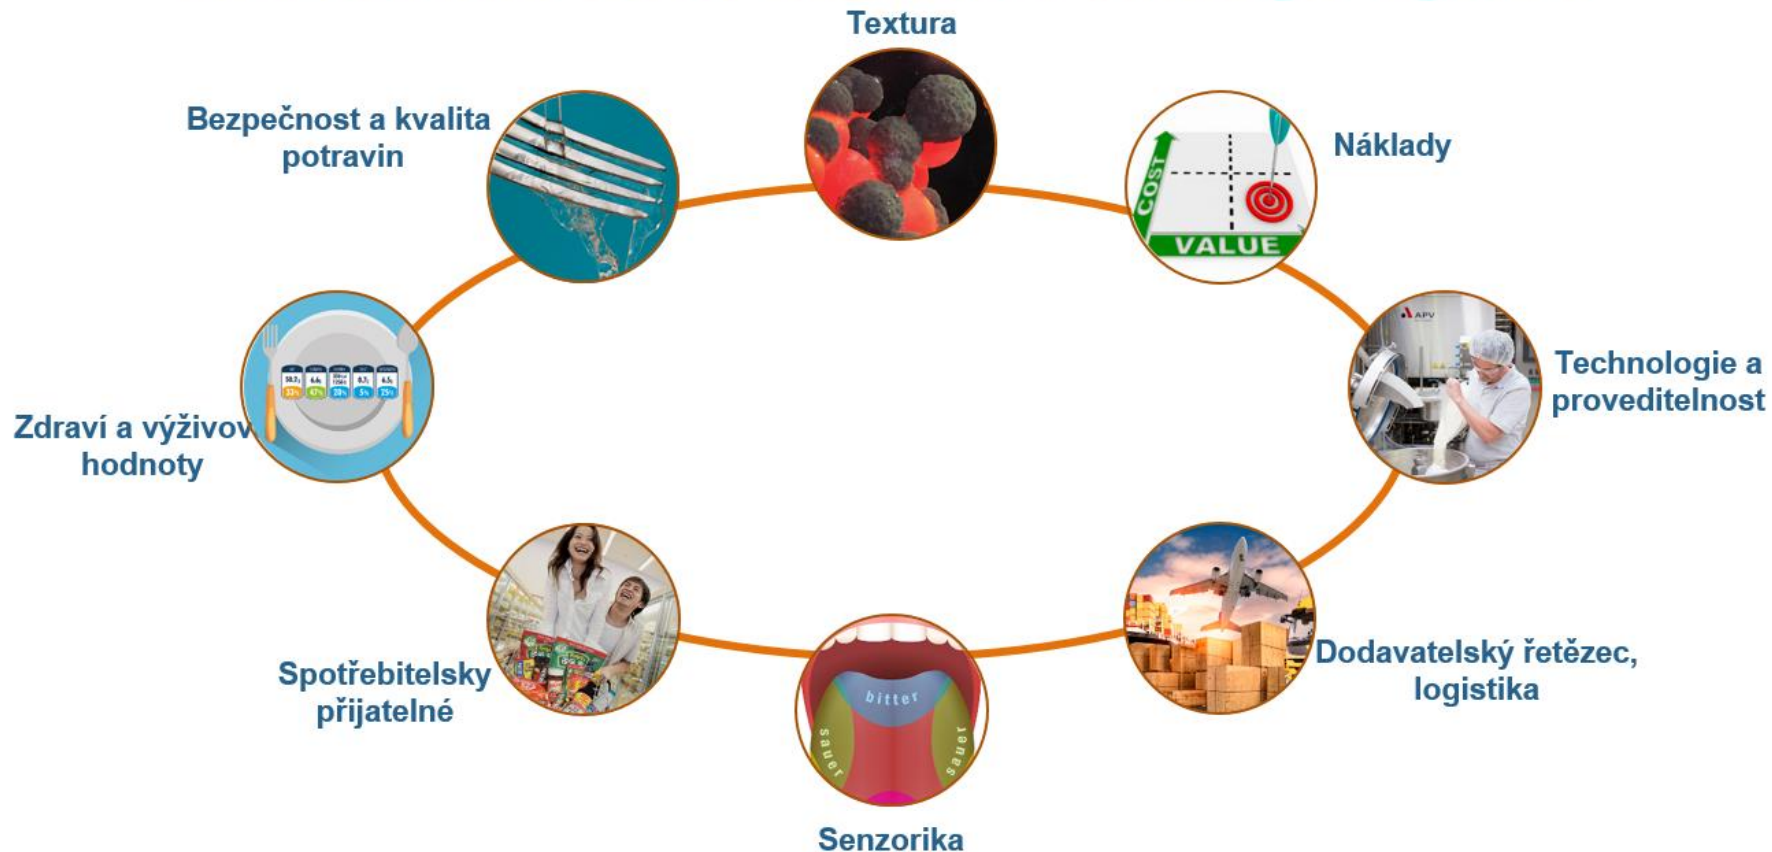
Textura

Bezpečnost a kvalita potravin

Náklady

COST

VALUE

APV

Technologie a proveditelnost

Zdraví a výživov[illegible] hodnoty

Spotřebitelsky přijatelné

bitter

sauer

sauer

Senzorika

Dodavatelský řetězec, logistika